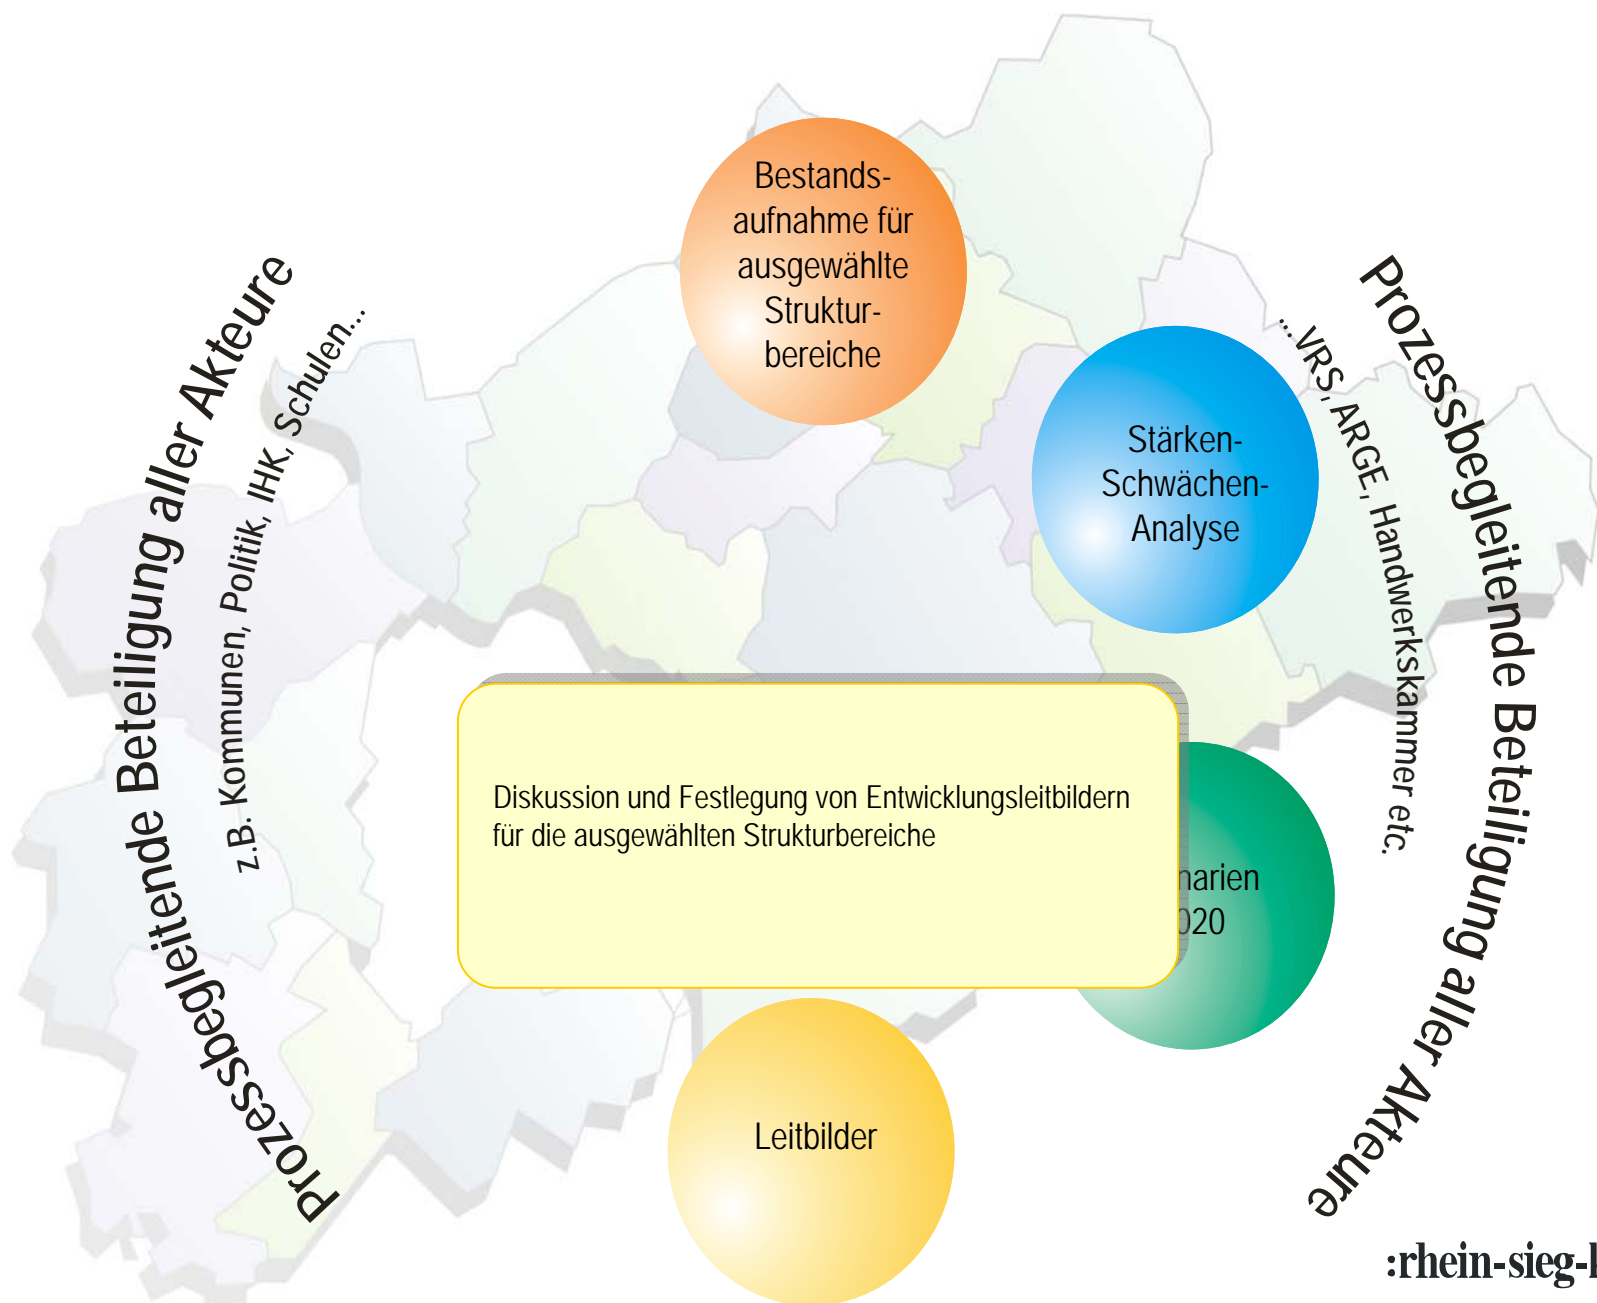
Prozessbegleitende Beteiligung aller Akteure

z.B. Kommunen, Politik, IHK, Schulen...

Bestandsaufnahme für ausgewählte Strukturbereiche

Stärken-Schwächen-Analyse

...VRS, ARGE, Handwerkskammer etc.

Prozessbegleitende Beteiligung aller Akteure

Diskussion und Festlegung von Entwicklungsleitbildern für die ausgewählten Strukturbereiche

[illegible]narien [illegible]020

Leitbilder

:rhein-sieg-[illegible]